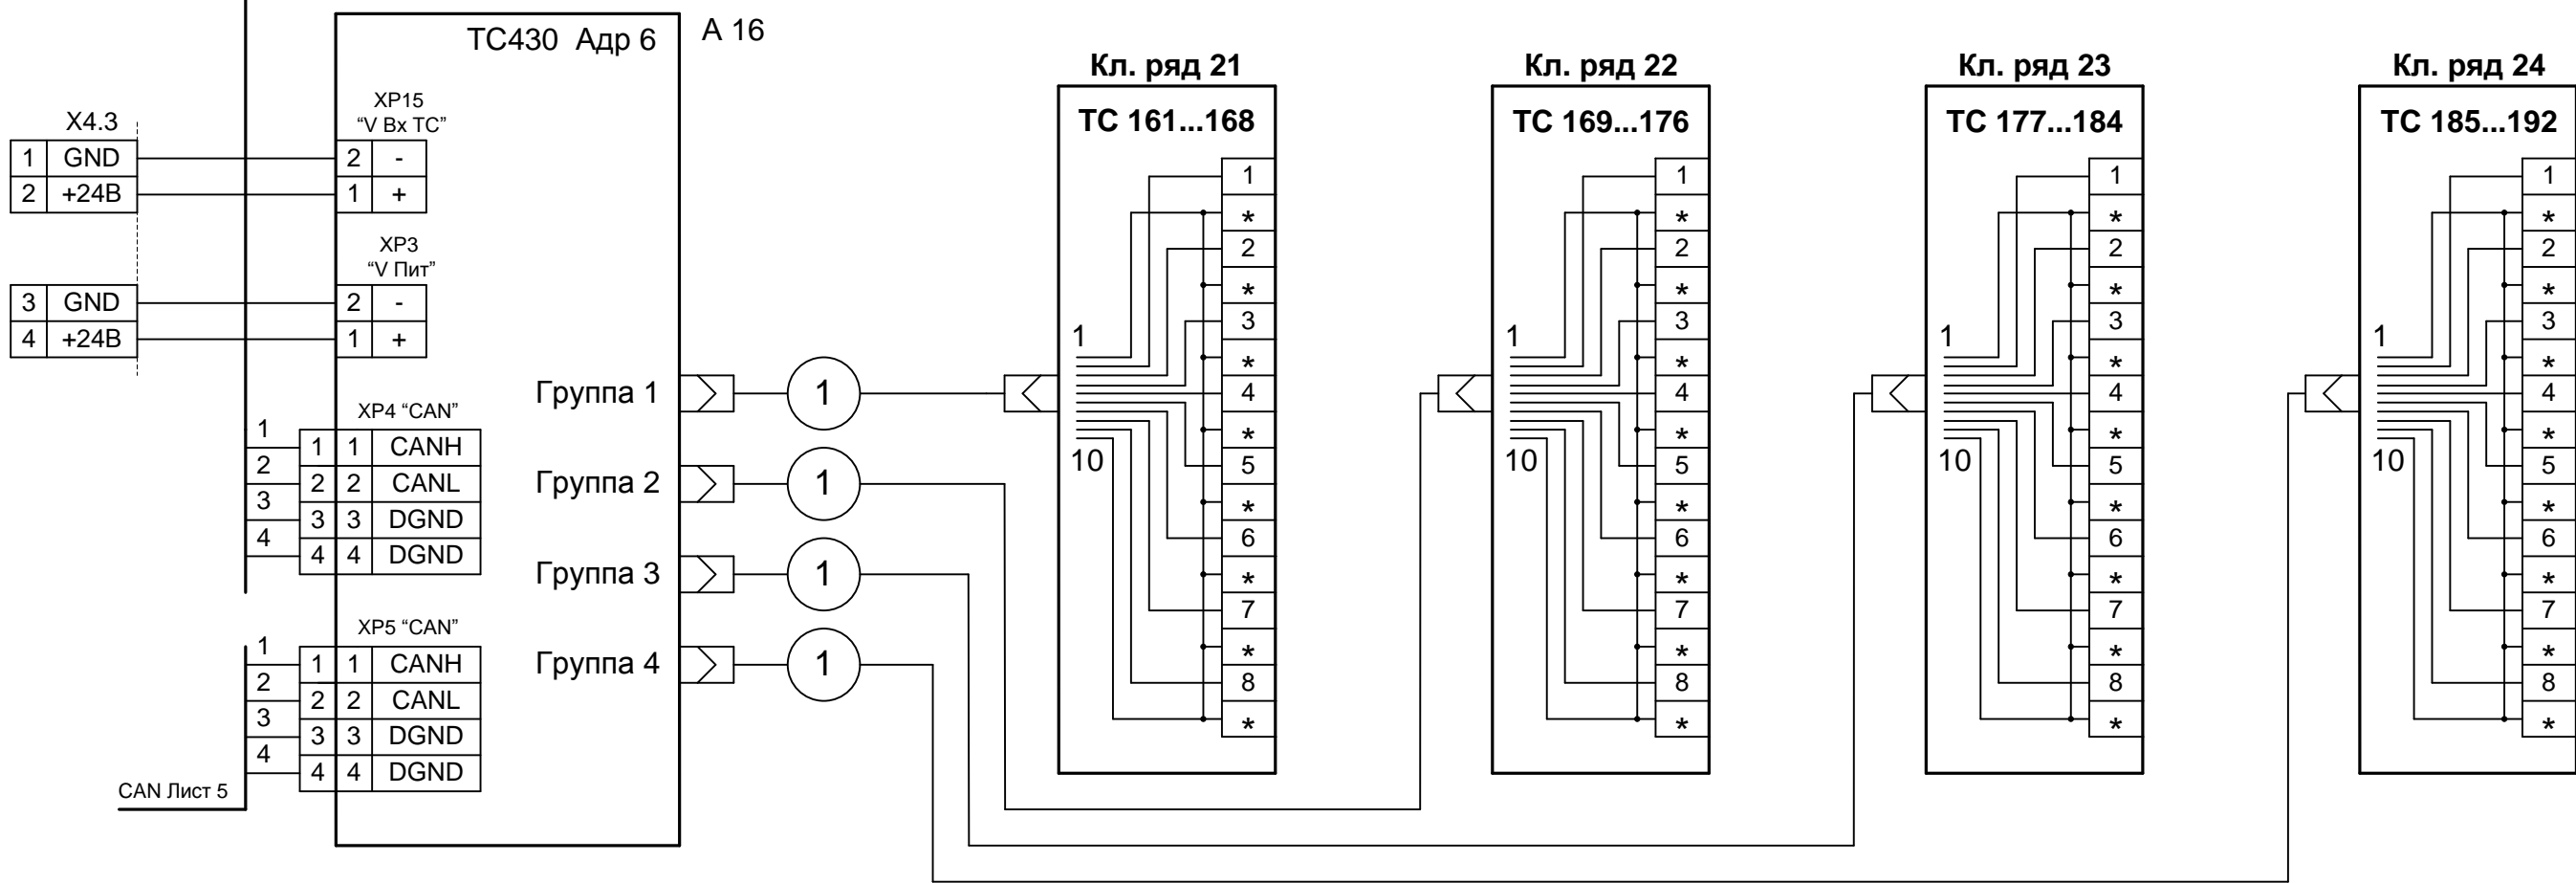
TC430 Адр 6

A 16

X4.3

| 1 | GND |
|---|---|
| 2 | +24В |

XP15
“V Вх ТС”

| 2 | - |
|---|---|
| 1 | + |

XP3
“V Пит”

| 3 | GND |
|---|---|
| 4 | +24В |

| 2 | - |
|---|---|
| 1 | + |

XP4 “CAN”

1
2
3
4

| 1 | 1 | CANH |
|---|---|---|
| 2 | 2 | CANL |
| 3 | 3 | DGND |
| 4 | 4 | DGND |

XP5 “CAN”

1
2
3
4

| 1 | 1 | CANH |
|---|---|---|
| 2 | 2 | CANL |
| 3 | 3 | DGND |
| 4 | 4 | DGND |

CAN Лист 5

Группа 1
Группа 2
Группа 3
Группа 4

1
1
1
1

Кл. ряд 21
ТС 161...168
1
10
1 * 2 * 3 * 4 * 5 * 6 * 7 * 8 *

Кл. ряд 22
ТС 169...176
1
10
1 * 2 * 3 * 4 * 5 * 6 * 7 * 8 *

Кл. ряд 23
ТС 177...184
1
10
1 * 2 * 3 * 4 * 5 * 6 * 7 * 8 *

Кл. ряд 24
ТС 185...192
1
10
1 * 2 * 3 * 4 * 5 * 6 * 7 * 8 *